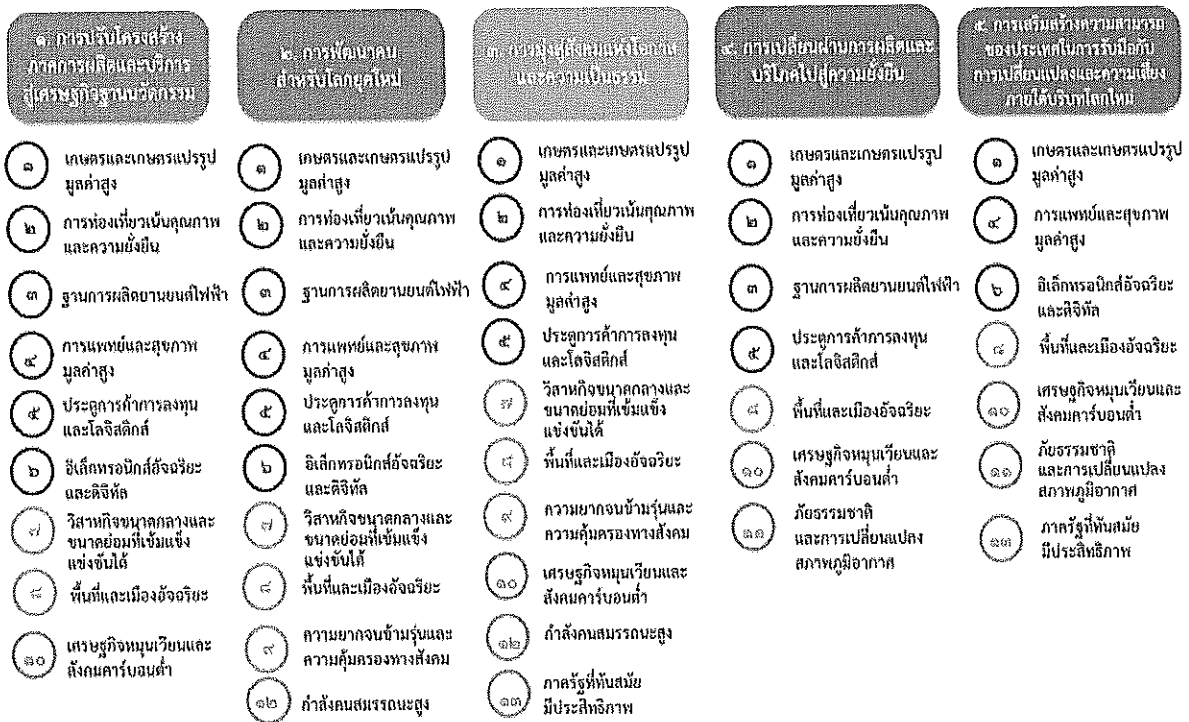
๑. การปรับโครงสร้างภาคการผลิตและบริการสู่เศรษฐกิจฐานนวัตกรรม

๑ เกษตรและเกษตรแปรรูปมูลค่าสูง
๒ การท่องเที่ยวเน้นคุณภาพและความยั่งยืน
๓ ฐานการผลิตยานยนต์ไฟฟ้า
๔ การแพทย์และสุขภาพมูลค่าสูง
๕ ประตูการค้าการลงทุนและโลจิสติกส์
๖ อิเล็กทรอนิกส์อัจฉริยะและดิจิทัล
๗ วิสาหกิจขนาดกลางและขนาดย่อมที่เข้มแข็งแข่งขันได้
๘ พื้นที่และเมืองอัจฉริยะ
๑๐ เศรษฐกิจหมุนเวียนและสังคมคาร์บอนต่ำ

๒. การพัฒนาคนสำหรับโลกยุคใหม่

๑ เกษตรและเกษตรแปรรูปมูลค่าสูง
๒ การท่องเที่ยวเน้นคุณภาพและความยั่งยืน
๓ ฐานการผลิตยานยนต์ไฟฟ้า
๔ การแพทย์และสุขภาพมูลค่าสูง
๕ ประตูการค้าการลงทุนและโลจิสติกส์
๖ อิเล็กทรอนิกส์อัจฉริยะและดิจิทัล
๗ วิสาหกิจขนาดกลางและขนาดย่อมที่เข้มแข็งแข่งขันได้
๘ พื้นที่และเมืองอัจฉริยะ
๙ ความยากจนข้ามรุ่นและความคุ้มครองทางสังคม
๑๒ กำลังคนสมรรถนะสูง

๓. การมุ่งสู่สังคมแห่งโอกาสและความเป็นธรรม

๑ เกษตรและเกษตรแปรรูปมูลค่าสูง
๒ การท่องเที่ยวเน้นคุณภาพและความยั่งยืน
๔ การแพทย์และสุขภาพมูลค่าสูง
๕ ประตูการค้าการลงทุนและโลจิสติกส์
๗ วิสาหกิจขนาดกลางและขนาดย่อมที่เข้มแข็งแข่งขันได้
๘ พื้นที่และเมืองอัจฉริยะ
๙ ความยากจนข้ามรุ่นและความคุ้มครองทางสังคม
๑๐ เศรษฐกิจหมุนเวียนและสังคมคาร์บอนต่ำ
๑๒ กำลังคนสมรรถนะสูง
๑๓ ภาครัฐที่ทันสมัยมีประสิทธิภาพ

๔. การเปลี่ยนผ่านการผลิตและบริโภคไปสู่ความยั่งยืน

๑ เกษตรและเกษตรแปรรูปมูลค่าสูง
๒ การท่องเที่ยวเน้นคุณภาพและความยั่งยืน
๓ ฐานการผลิตยานยนต์ไฟฟ้า
๕ ประตูการค้าการลงทุนและโลจิสติกส์
๘ พื้นที่และเมืองอัจฉริยะ
๑๐ เศรษฐกิจหมุนเวียนและสังคมคาร์บอนต่ำ
๑๑ ภัยธรรมชาติและการเปลี่ยนแปลงสภาพภูมิอากาศ

๕. การเสริมสร้างความสามารถของประเทศในการรับมือกับการเปลี่ยนแปลงและความเสี่ยงภายใต้บริบทโลกใหม่

๑ เกษตรและเกษตรแปรรูปมูลค่าสูง
๔ การแพทย์และสุขภาพมูลค่าสูง
๖ อิเล็กทรอนิกส์อัจฉริยะและดิจิทัล
๘ พื้นที่และเมืองอัจฉริยะ
๑๐ เศรษฐกิจหมุนเวียนและสังคมคาร์บอนต่ำ
๑๑ ภัยธรรมชาติและการเปลี่ยนแปลงสภาพภูมิอากาศ
๑๓ ภาครัฐที่ทันสมัยมีประสิทธิภาพ